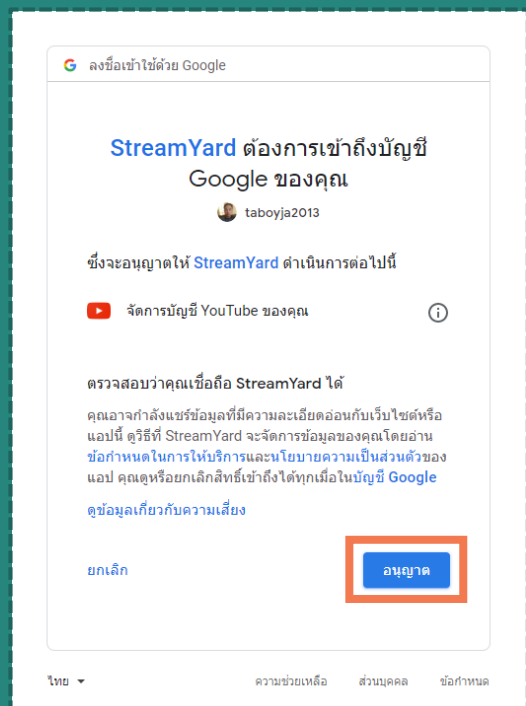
ลงชื่อเข้าใช้ด้วย Google

StreamYard ต้องการเข้าถึงบัญชี Google ของคุณ

taboyja2013

ซึ่งจะอนุญาตให้ StreamYard ดำเนินการต่อไปนี้

จัดการบัญชี YouTube ของคุณ

ตรวจสอบว่าคุณเชื่อถือ StreamYard ได้

คุณอาจกำลังแชร์ข้อมูลที่มีความละเอียดอ่อนกับเว็บไซต์หรือแอปนี้ ดูวิธีที่ StreamYard จะจัดการข้อมูลของคุณโดยอ่านข้อกำหนดในการให้บริการและนโยบายความเป็นส่วนตัวของแอป คุณดูหรือยกเลิกสิทธิ์เข้าถึงได้ทุกเมื่อในบัญชี Google

ดูข้อมูลเกี่ยวกับความเสี่ยง

ยกเลิก

อนุญาต

ไทย

ความช่วยเหลือ

ส่วนบุคคล

ข้อกำหนด